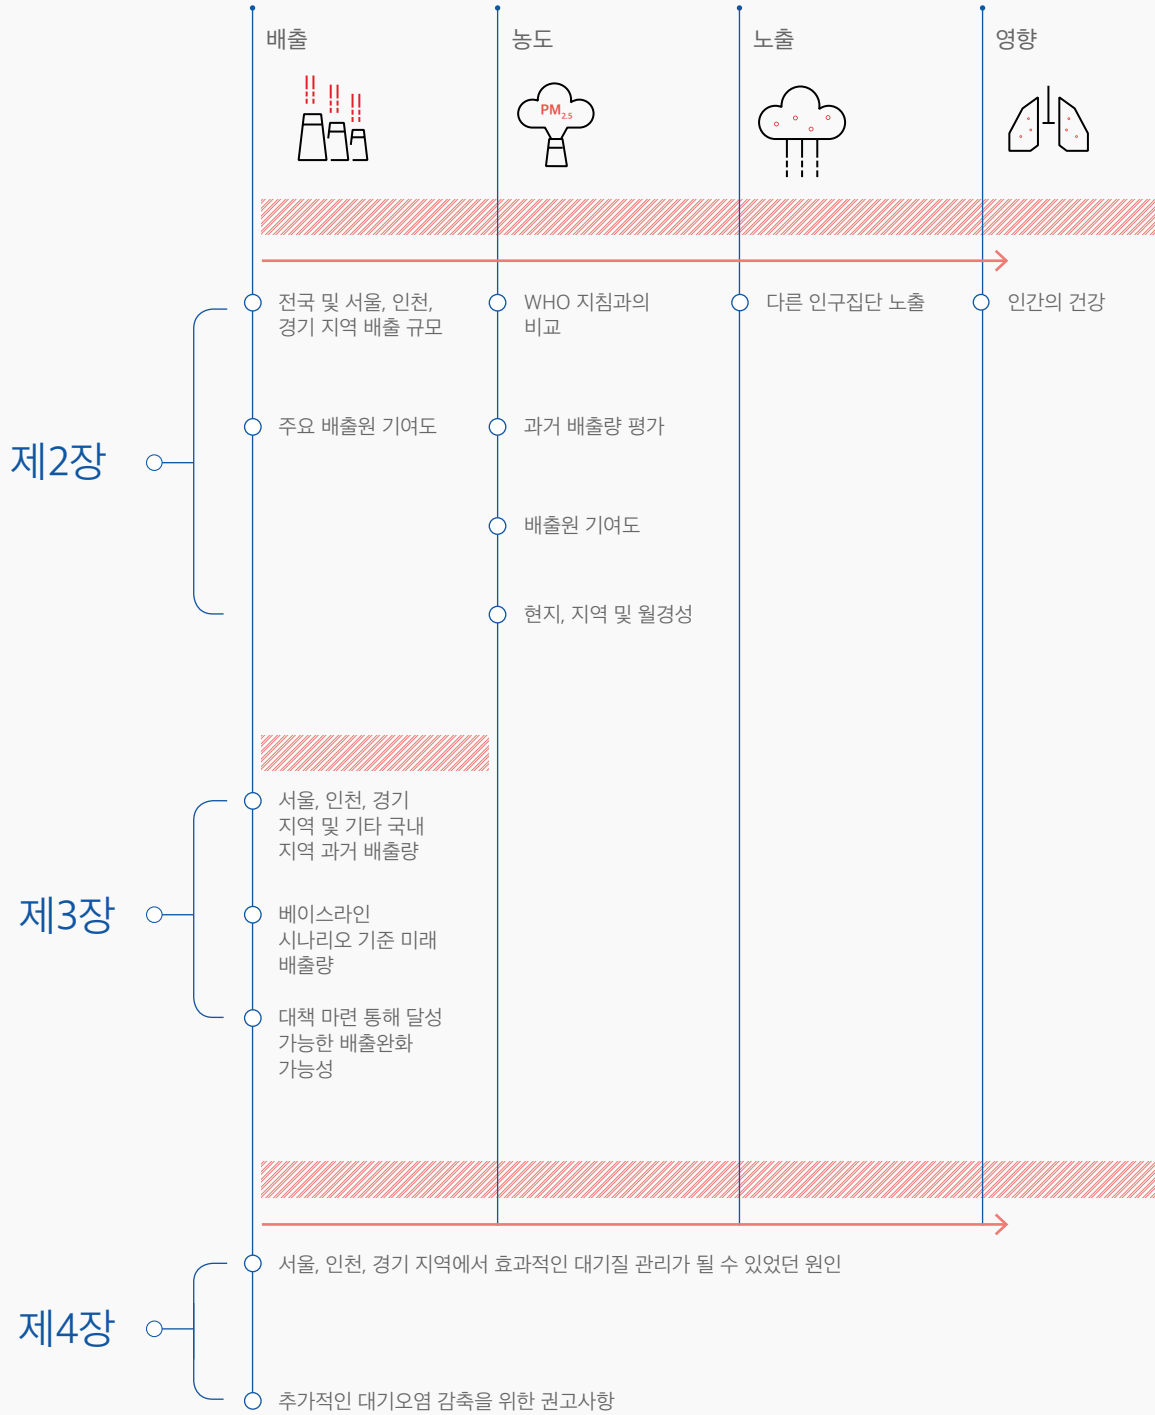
배출

농도

노출

영향

PM2.5

전국 및 서울, 인천, 경기 지역 배출 규모

WHO 지침과의 비교

다른 인구집단 노출

인간의 건강

주요 배출원 기여도

과거 배출량 평가

제2장

배출원 기여도

현지, 지역 및 월경성

서울, 인천, 경기 지역 및 기타 국내 지역 과거 배출량

제3장

베이스라인 시나리오 기준 미래 배출량

대책 마련 통해 달성 가능한 배출완화 가능성

서울, 인천, 경기 지역에서 효과적인 대기질 관리가 될 수 있었던 원인

제4장

추가적인 대기오염 감축을 위한 권고사항